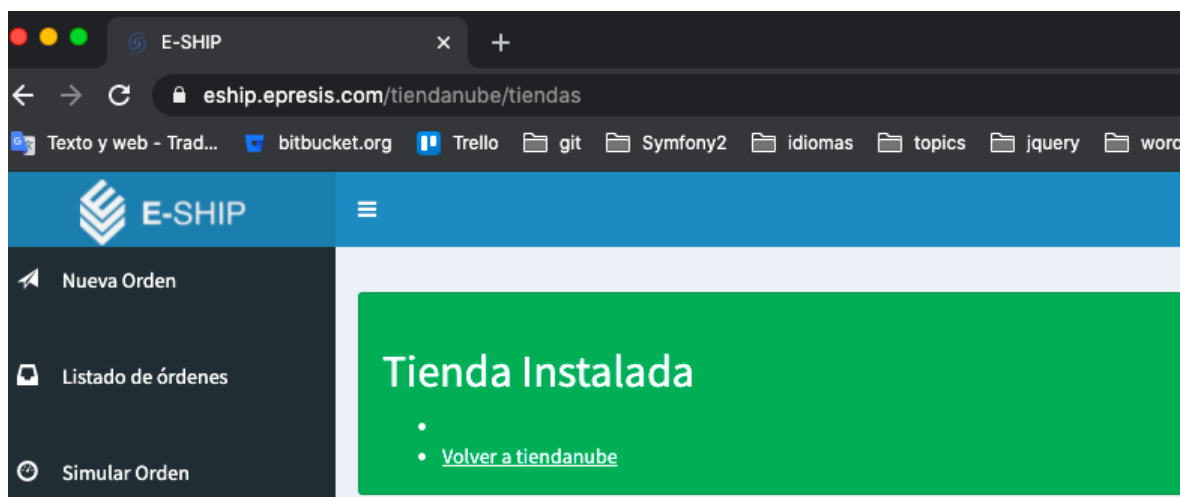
E-SHIP
eship.epresis.com/tiendanube/tiendas
Texto y web - Trad... bitbucket.org Trello git Symfony2 idiomas topics jquery word

E-SHIP

Nueva Orden

Listado de órdenes

Simular Orden

Tienda Instalada

- 
- Volver a tiendanube